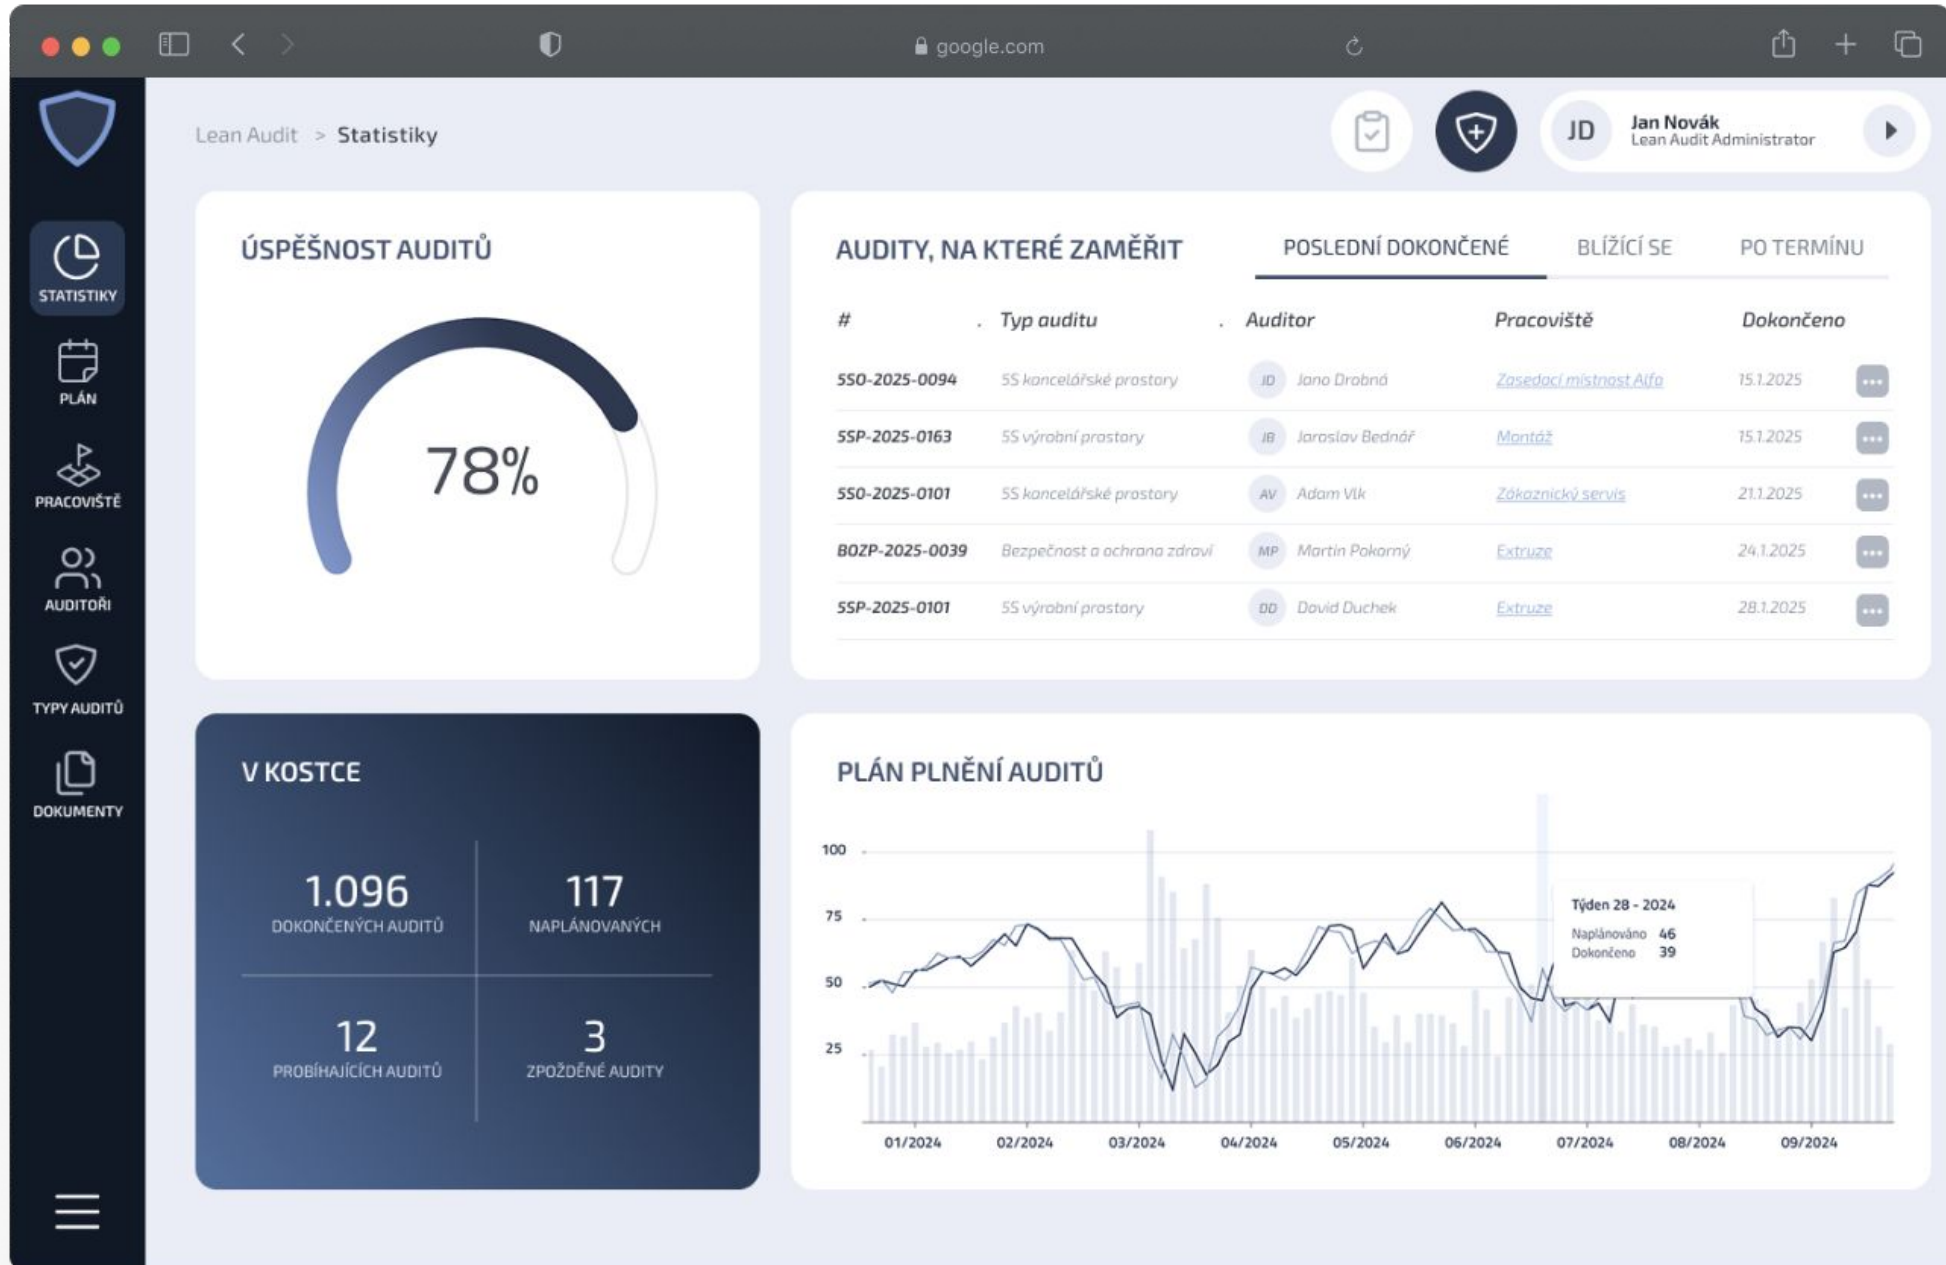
google.com

STATISTIKY
PLÁN
PRACOVIŠTĚ
AUDITOŘI
TYPY AUDITŮ
DOKUMENTY

Lean Audit > Statistiky

JD Jan Novák
Lean Audit Administrator

ÚSPĚŠNOST AUDITŮ

78%

AUDITY, NA KTERÉ ZAMĚŘIT

POSLEDNÍ DOKONČENÉ BLÍŽÍCÍ SE PO TERMÍNU

| # | Typ auditu | Auditor | Pracoviště | Dokončeno |
|---|---|---|---|---|
| 5SO-2025-0094 | 5S kancelářské prostory | JD Jana Drobná | Zasedací místnost Alfa | 15.1.2025 |
| 5SP-2025-0163 | 5S výrobní prostory | JB Jaroslav Bednář | Montáž | 15.1.2025 |
| 5SO-2025-0101 | 5S kancelářské prostory | AV Adam Vlk | Zákaznický servis | 21.1.2025 |
| BOZP-2025-0039 | Bezpečnost a ochrana zdraví | MP Martin Pokorný | Extruze | 24.1.2025 |
| 5SP-2025-0101 | 5S výrobní prostory | DD David Duchek | Extruze | 28.1.2025 |

V KOSTCE

1.096
DOKONČENÝCH AUDITŮ

117
NAPLÁNOVANÝCH

12
PROBÍHAJÍCÍCH AUDITŮ

3
ZPOŽDĚNÉ AUDITY

PLÁN PLNĚNÍ AUDITŮ

100
75
50
25

Týden 28 - 2024
Naplánováno 46
Dokončeno 39

01/2024 02/2024 03/2024 04/2024 05/2024 06/2024 07/2024 08/2024 09/2024